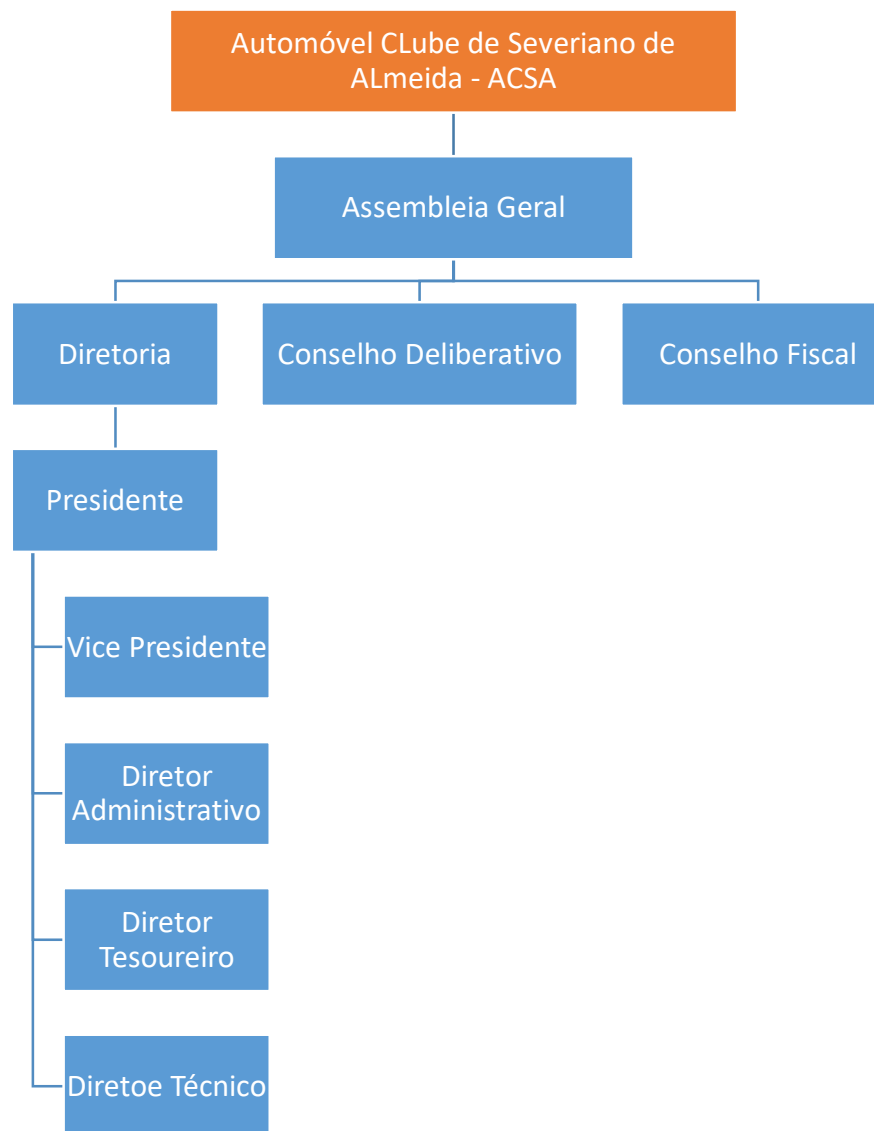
Automóvel CLube de Severiano de ALmeida - ACSA

Assembleia Geral

Diretoria

Conselho Deliberativo

Conselho Fiscal

Presidente

Vice Presidente

Diretor Administrativo

Diretor Tesoureiro

Diretoe Técnico